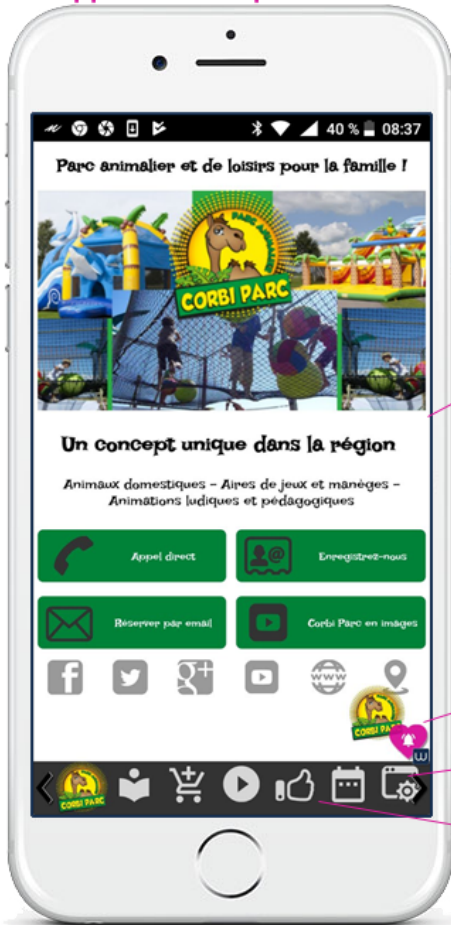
40 % 08:37

Parc animalier et de loisirs pour la famille !

PARC ANIMALIER
CORBI PARC

Un concept unique dans la région

Animaux domestiques - Aires de jeux et manèges - Animations ludiques et pédagogiques

Appel direct

Enregistrez-nous

Réserver par email

Corbi Parc en images

www

CORBI PARC